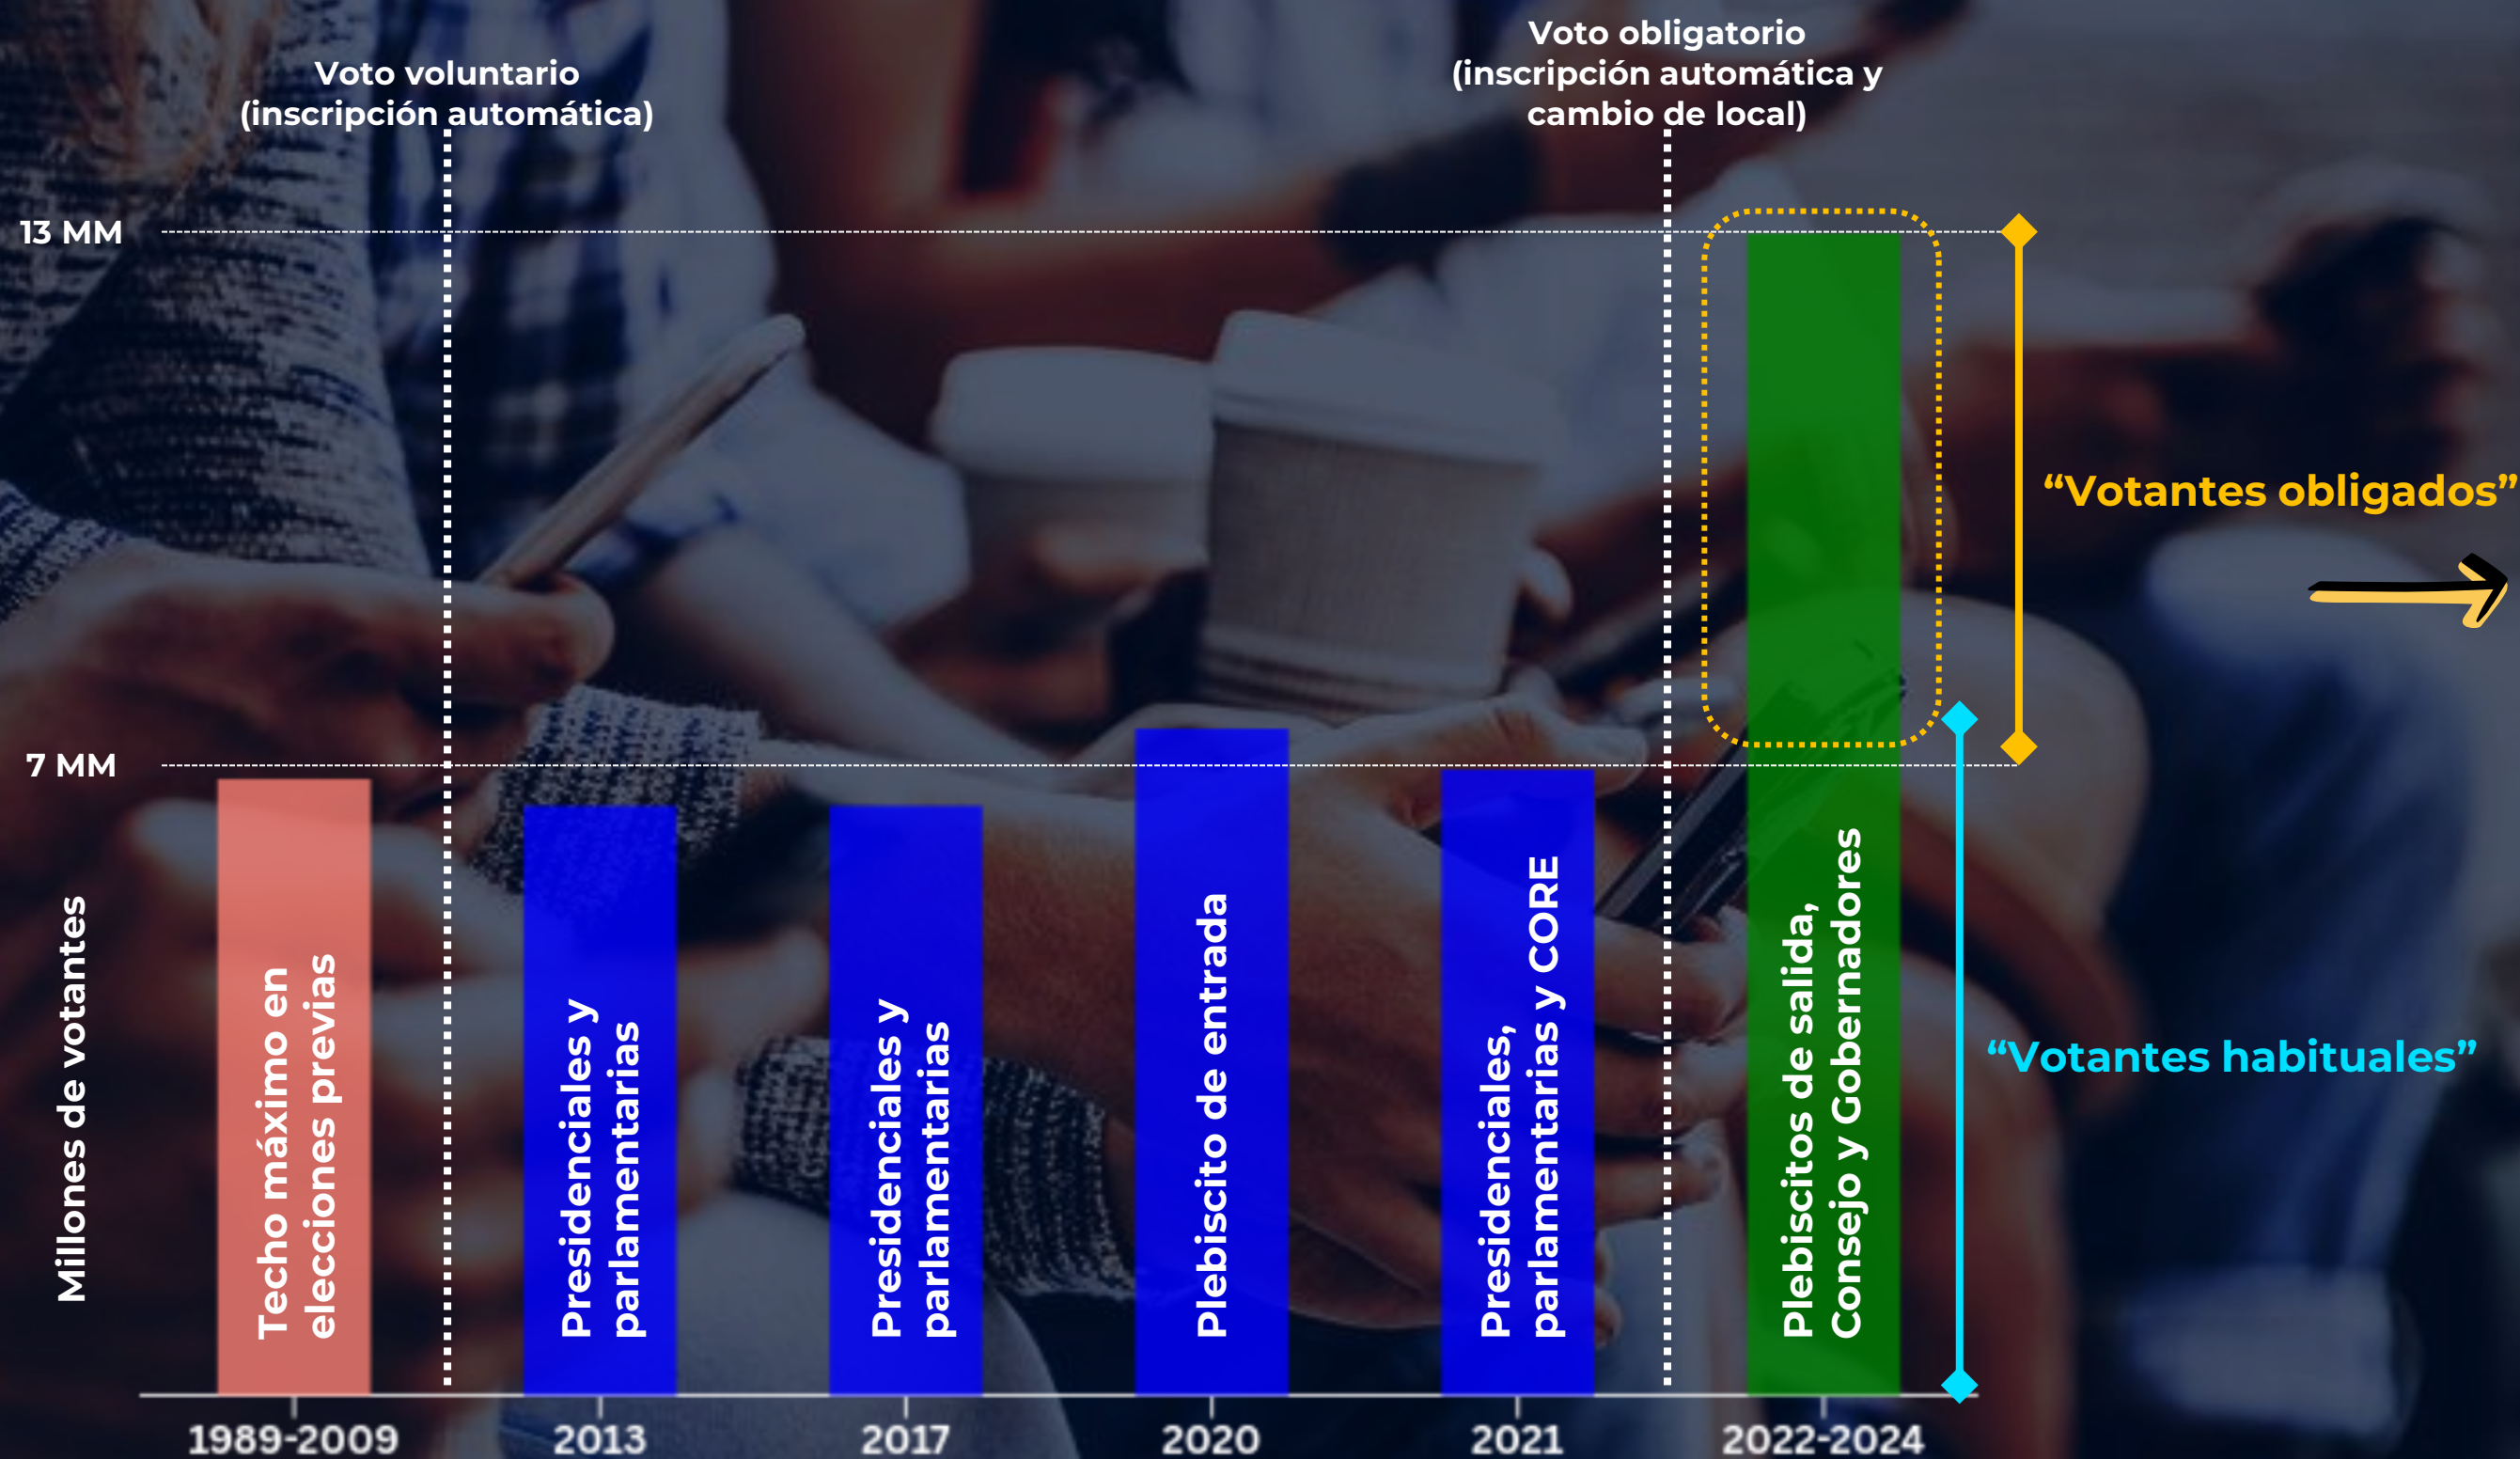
Voto voluntario (inscripción automática)

Voto obligatorio (inscripción automática y cambio de local)

13 MM

7 MM

Millones de votantes

Techo máximo en elecciones previas

Presidenciales y parlamentarias

Presidenciales y parlamentarias

Plebiscito de entrada

Presidenciales, parlamentarias y CORE

Plebiscitos de salida, Consejo y Gobernadores

“Votantes obligados”

“Votantes habituales”

1989-2009

2013

2017

2020

2021

2022-2024